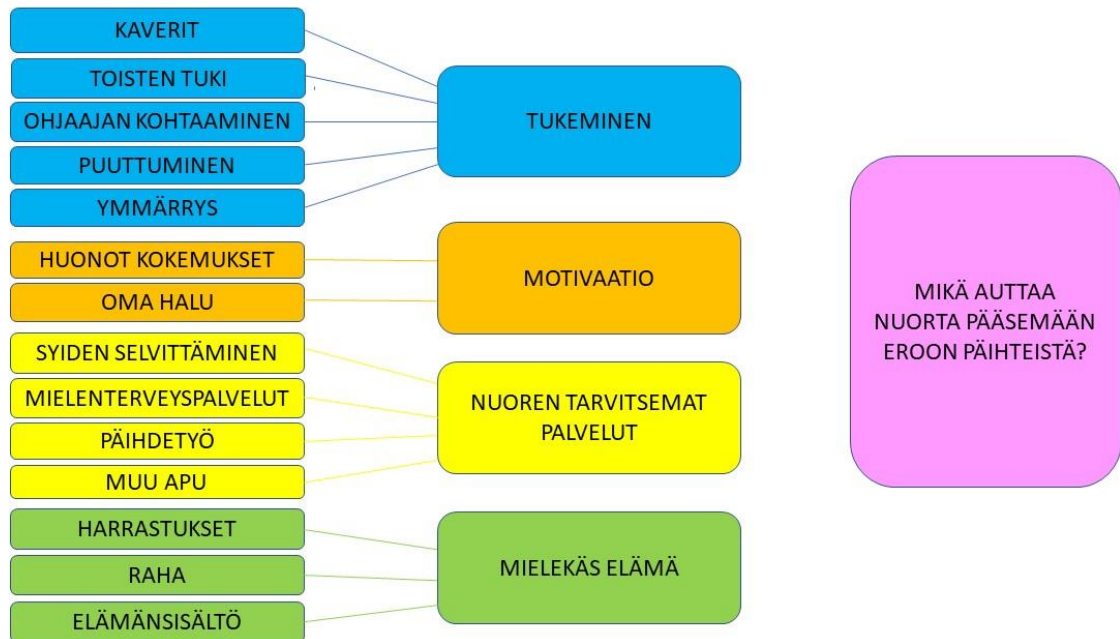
KAVERIT

TOISTEN TUKI

OHJAAJAN KOHTAAMINEN

PUUTTUMINEN

YMMÄRRYS

TUKEMINEN

HUONOT KOKEMUKSET

OMA HALU

MOTIVAATIO

SYIDEN SELVITTÄMINEN

MIELENTERVEYSPALVELUT

PÄIHDETYÖ

MUU APU

NUOREN TARVITSEMAT PALVELUT

HARRASTUKSET

RAHA

ELÄMÄNSISÄLTÖ

MIELEKÄS ELÄMÄ

MIKÄ AUTTAA NUORTA PÄÄSEMÄÄN EROON PÄIHTEISTÄ?